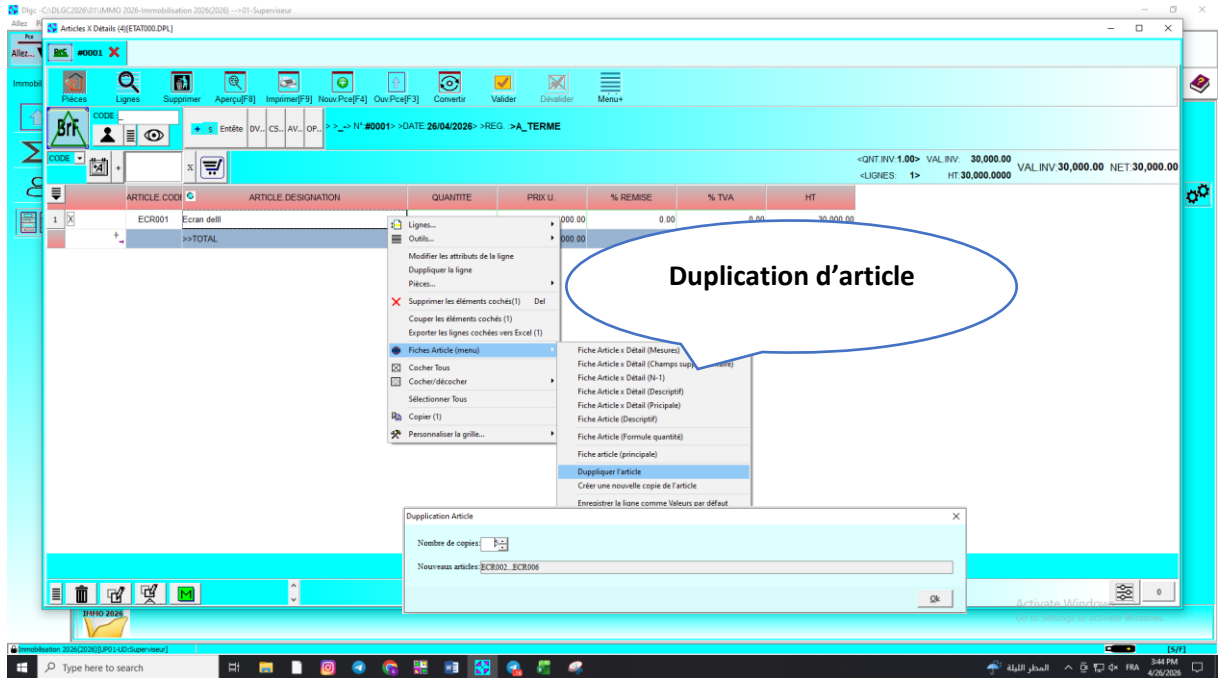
Dlgc -C:\DLGC2026\01\IMMO 2026-Immobilisation 2026(2026) --->01-Superviseur

Allez

Articles X Détails (4)[ETAT000.DPL]

#0001

Pièces Lignes Supprimer Aperçu[F8] Imprimer[F9] Nouv.Pce[F4] Ouv.Pce[F3] Convertir Valider Dévalider Menu+

CODE

+ s Entête DV.. CS.. AV.. OP..

> >_-> N°:#0001> >DATE:26/04/2026> >REG. >A_TERME

CODE

<QNT.INV:1.00> VAL.INV: 30,000.00
<LIGNES: 1> HT 30,000.0000
VAL.INV 30,000.00 NET:30,000.00

| | ARTICLE.CODE | ARTICLE.DESIGNATION | QUANTITE | PRIX U. | % REMISE | % TVA | HT |
|---|---|---|---|---|---|---|---|
| 1 X | ECR001 | Ecran delll | | 000.00 | 0.00 | 0.00 | 30,000.00 |
| | | >>TOTAL | | 000.00 | | | |

Lignes...
Outils...
Modifier les attributs de la ligne
Dupliquer la ligne
Pièces...
Supprimer les éléments cochés(1) Del
Couper les éléments cochés (1)
Exporter les lignes cochées vers Excel (1)
Fiches Article (menu)
Cocher Tous
Cocher/décocher
Sélectionner Tous
Copier (1)
Personnaliser la grille...

Fiche Article x Détail (Mesures)
Fiche Article x Détail (Champs supplémentaire)
Fiche Article x Détail (N-1)
Fiche Article x Détail (Descriptif)
Fiche Article x Détail (Pricipale)
Fiche Article (Descriptif)
Fiche Article (Formule quantité)
Fiche article (principale)
Duppliquer l'article
Créer une nouvelle copie de l'article
Enregistrer la ligne comme Valeurs par défaut

Duplication d'article

Duplication Article

Nombre de copies: 5

Nouveaux articles: ECR002...ECR006

Ok

IMMO 2026

Activate Windows
Go to Settings to activate Windows.

0

Immobilisation 2026(2026)[UP01-UD:Superviseur]

[S/F]

Type here to search

المطر الليلة

FRA 3:44 PM 4/26/2026